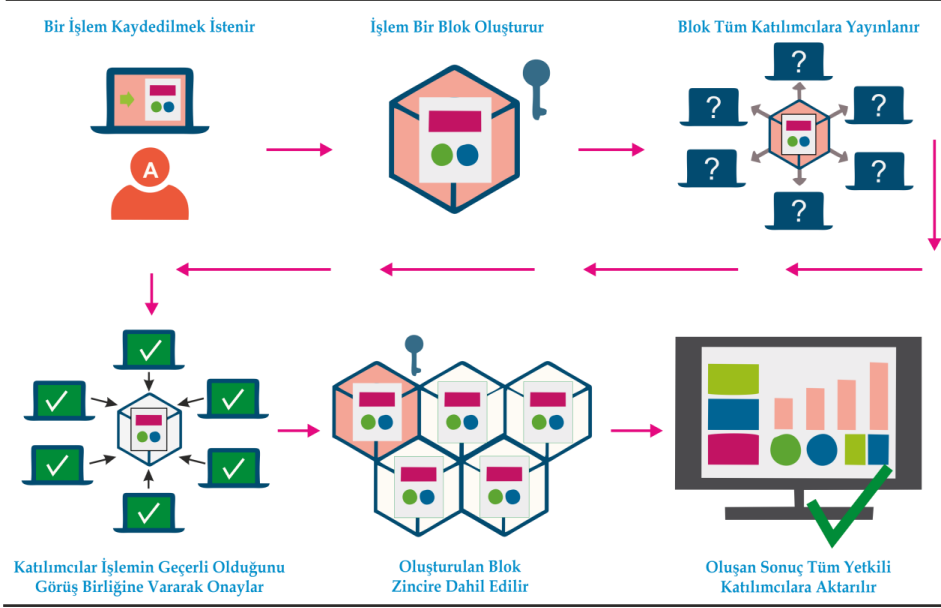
Bir İşlem Kaydedilmek İstenir

A

İşlem Bir Blok Oluşturur

Blok Tüm Katılımcılara Yayınlanır

?

?

?

?

?

?

Katılımcılar İşlemin Geçerli Olduğunu Görüş Birliğine Vararak Onaylar

Oluşturulan Blok Zincire Dahil Edilir

Oluşan Sonuç Tüm Yetkili Katılımcılara Aktarılır